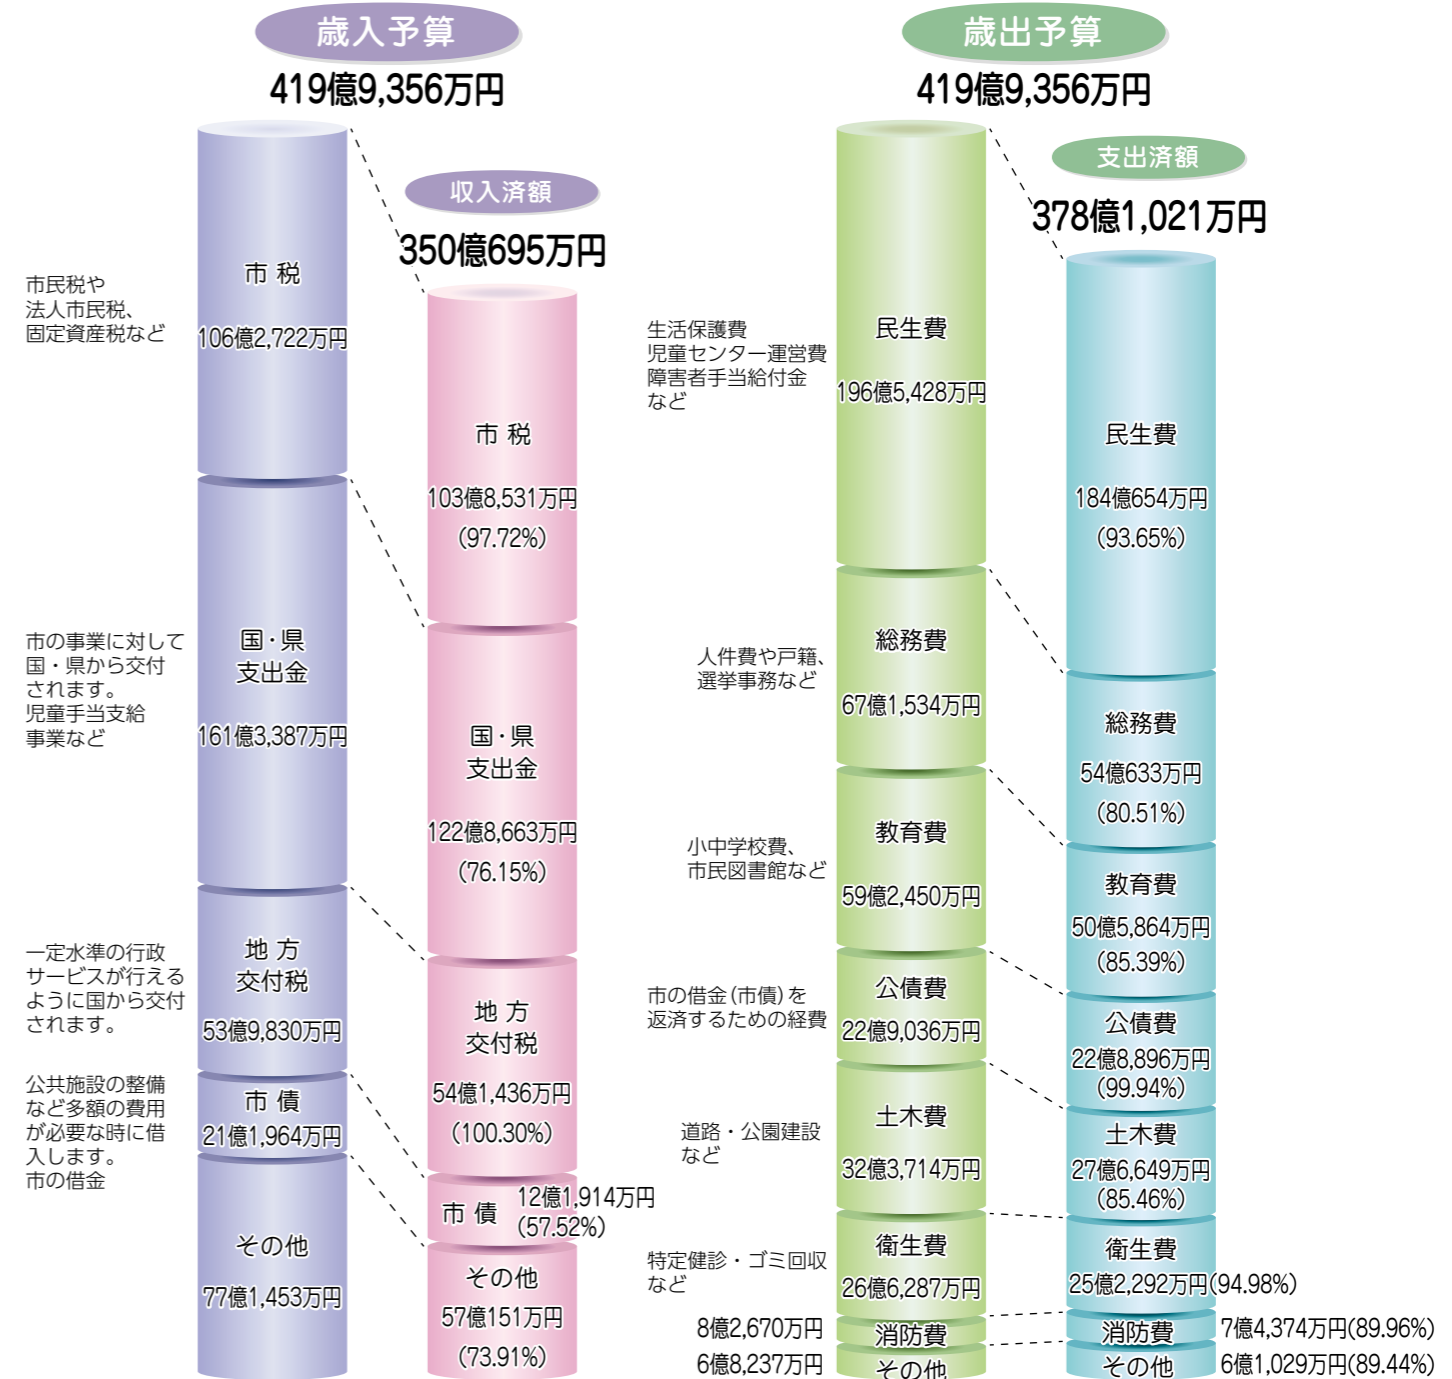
歳入予算
419億9,356万円

収入済額
350億695万円

市民税や法人市民税、固定資産税など

市 税
106億2,722万円

市 税
103億8,531万円
(97.72%)

市の事業に対して国・県から交付されます。児童手当支給事業など

国・県
支出金
161億3,387万円

国・県
支出金
122億8,663万円
(76.15%)

一定水準の行政サービスが行えるように国から交付されます。

地 方
交付税
53億9,830万円

地 方
交付税
54億1,436万円
(100.30%)

公共施設の整備など多額の費用が必要な時に借入します。市の借金

市 債
21億1,964万円

市 債
12億1,914万円
(57.52%)

その他
77億1,453万円

その他
57億151万円
(73.91%)

歳出予算
419億9,356万円

支出済額
378億1,021万円

生活保護費
児童センター運営費
障害者手当給付金
など

民生費
196億5,428万円

民生費
184億654万円
(93.65%)

人件費や戸籍、選挙事務など

総務費
67億1,534万円

総務費
54億633万円
(80.51%)

小中学校費、市民図書館など

教育費
59億2,450万円

教育費
50億5,864万円
(85.39%)

市の借金(市債)を返済するための経費

公債費
22億9,036万円

公債費
22億8,896万円
(99.94%)

道路・公園建設など

土木費
32億3,714万円

土木費
27億6,649万円
(85.46%)

特定健診・ゴミ回収など

衛生費
26億6,287万円

衛生費
25億2,292万円(94.98%)

8億2,670万円
消防費
消防費
7億4,374万円(89.96%)

6億8,237万円
その他
その他
6億1,029万円(89.44%)